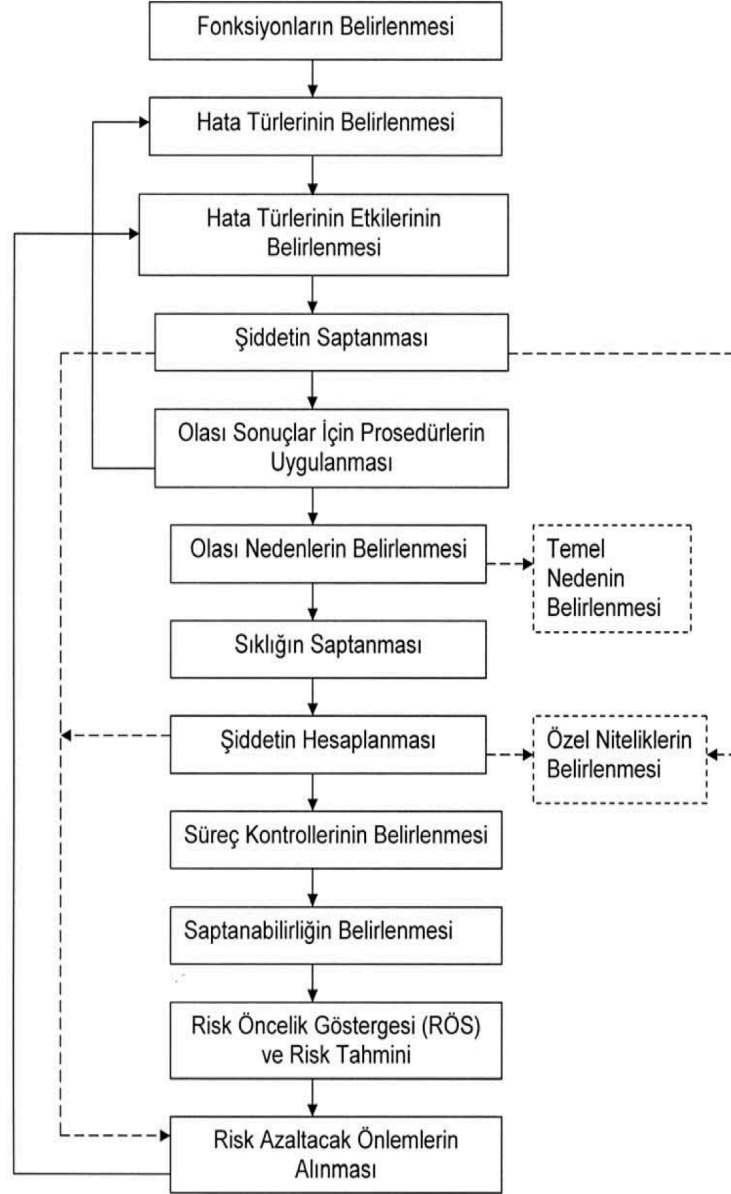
Fonksiyonların Belirlenmesi

Hata Türlerinin Belirlenmesi

Hata Türlerinin Etkilerinin Belirlenmesi

Şiddetin Saptanması

Olası Sonuçlar İçin Prosedürlerin Uygulanması

Olası Nedenlerin Belirlenmesi

Temel Nedenin Belirlenmesi

Sıklığın Saptanması

Şiddetin Hesaplanması

Özel Niteliklerin Belirlenmesi

Süreç Kontrollerinin Belirlenmesi

Saptanabilirliğin Belirlenmesi

Risk Öncelik Göstergesi (RÖS) ve Risk Tahmini

Risk Azaltacak Önlemlerin Alınması